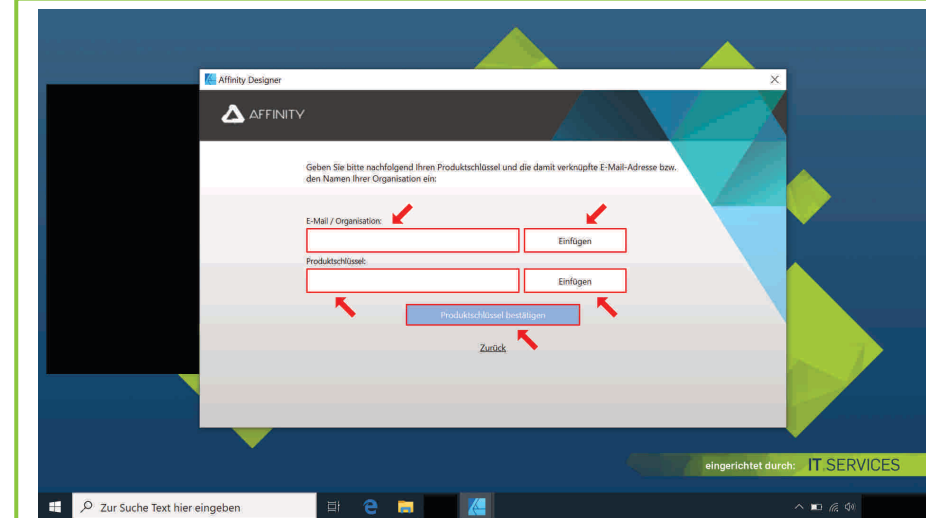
Affinity Designer

AFFINITY

Geben Sie bitte nachfolgend Ihren Produktschlüssel und die damit verknüpfte E-Mail-Adresse bzw. den Namen Ihrer Organisation ein:

E-Mail / Organisation:

Einfügen

Produktschlüssel:

Einfügen

Produktschlüssel bestätigen

Zurück

eingerichtet durch: IT.SERVICES

Zur Suche Text hier eingeben